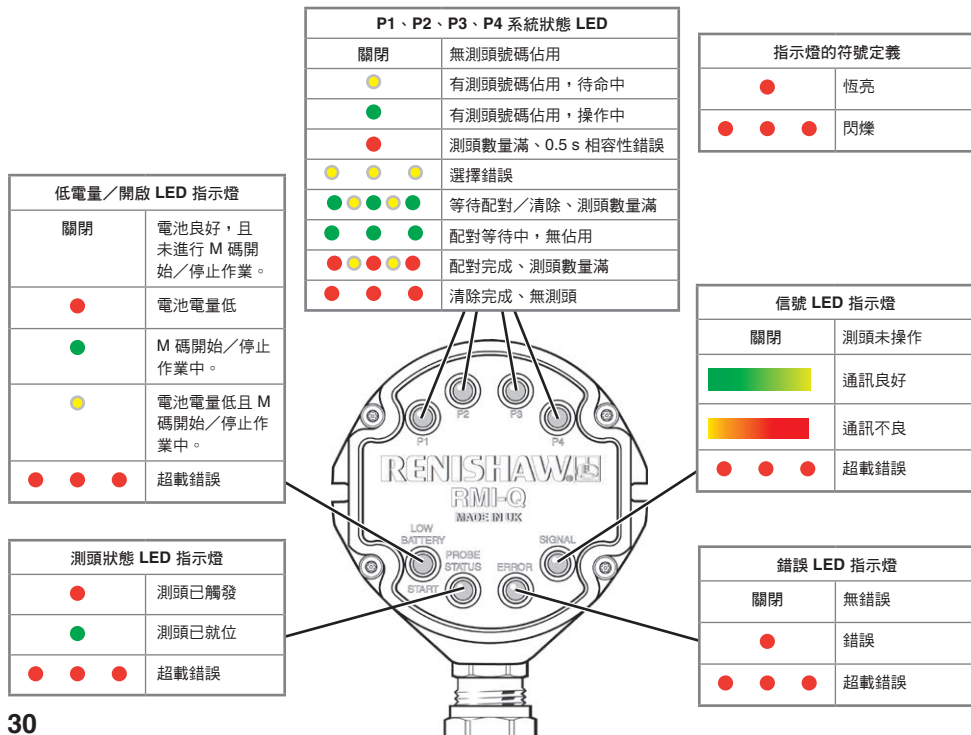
P1、P2、P3、P4 系統狀態 LED

| 關閉 | 無測頭號碼佔用 |
|---|---|
| | 有測頭號碼佔用，待命中 |
| | 有測頭號碼佔用，操作中 |
| | 測頭數量滿、0.5 s 相容性錯誤 |
| | 選擇錯誤 |
| | 等待配對／清除、測頭數量滿 |
| | 配對等待中，無佔用 |
| | 配對完成、測頭數量滿 |
| | 清除完成、無測頭 |

指示燈的符號定義

| | 恆亮 |
|---|---|
| | 閃爍 |

低電量／開啟 LED 指示燈

| 關閉 | 電池良好，且未進行 M 碼開始／停止作業。 |
|---|---|
| | 電池電量低 |
| | M 碼開始／停止作業中。 |
| | 電池電量低且 M 碼開始／停止作業中。 |
| | 超載錯誤 |

信號 LED 指示燈

| 關閉 | 測頭未操作 |
|---|---|
| | 通訊良好 |
| | 通訊不良 |
| | 超載錯誤 |

P1 P2 P3 P4

RENISHAW
RMI-Q
MADE IN UK

LOW BATTERY
START
PROBE STATUS
ERROR
SIGNAL

測頭狀態 LED 指示燈

| | 測頭已觸發 |
|---|---|
| | 測頭已就位 |
| | 超載錯誤 |

錯誤 LED 指示燈

| 關閉 | 無錯誤 |
|---|---|
| | 錯誤 |
| | 超載錯誤 |

30